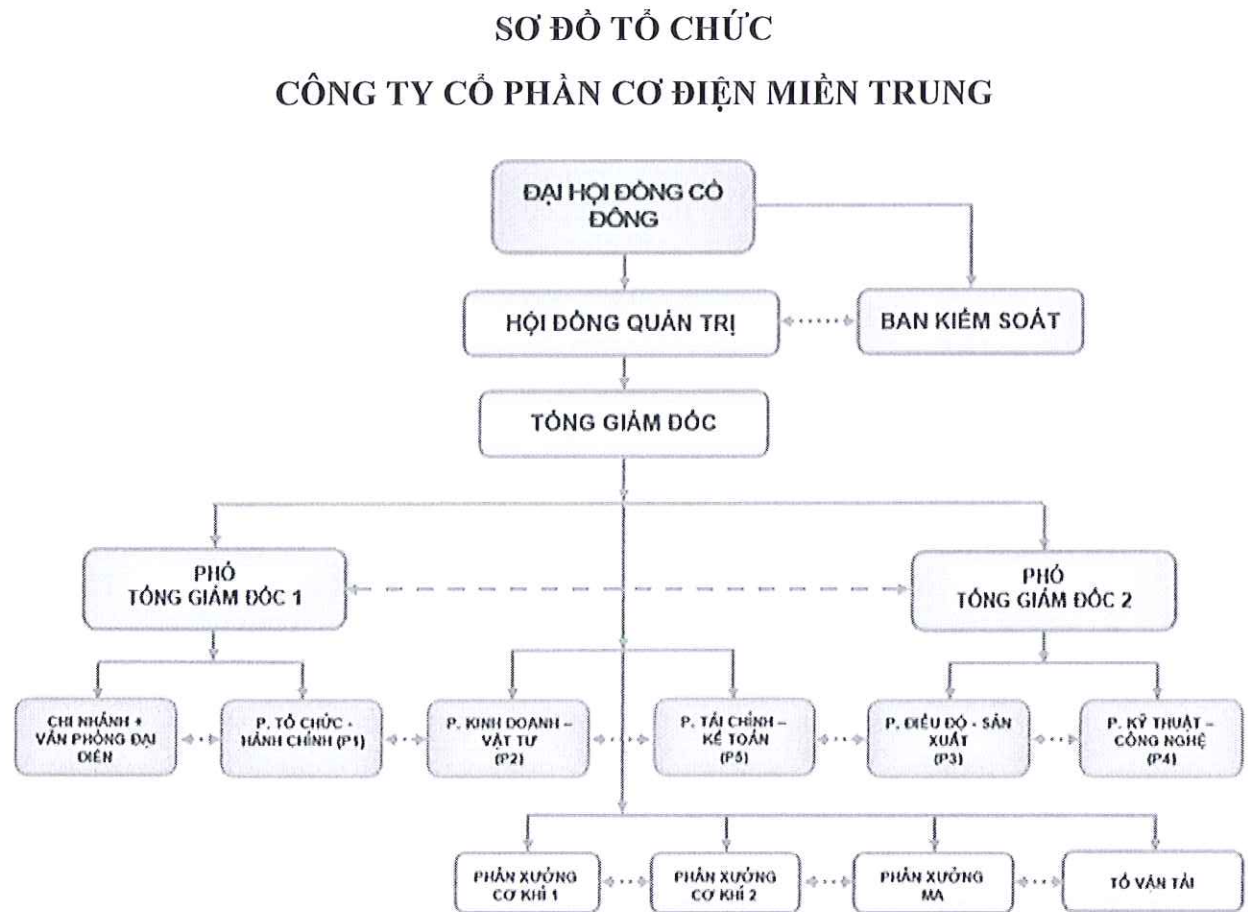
SƠ ĐỒ TỔ CHỨC

CÔNG TY CỔ PHẦN CƠ ĐIỆN MIỀN TRUNG

ĐẠI HỘI ĐỒNG CỔ ĐÔNG

HỘI ĐỒNG QUẢN TRỊ

BAN KIỂM SOÁT

TỔNG GIÁM ĐỐC

PHÓ TỔNG GIÁM ĐỐC 1

PHÓ TỔNG GIÁM ĐỐC 2

CHI NHÁNH + VĂN PHÒNG ĐẠI DIỆN

P. TỔ CHỨC - HÀNH CHÍNH (P1)

P. KINH DOANH - VẬT TƯ (P2)

P. TÀI CHÍNH - KẾ TOÁN (P5)

P. ĐIỀU ĐỘ - SẢN XUẤT (P3)

P. KỸ THUẬT - CÔNG NGHỆ (P4)

PHÂN XƯỞNG CƠ KHÍ 1

PHÂN XƯỞNG CƠ KHÍ 2

PHÂN XƯỞNG MA

TỔ VẬN TẢI